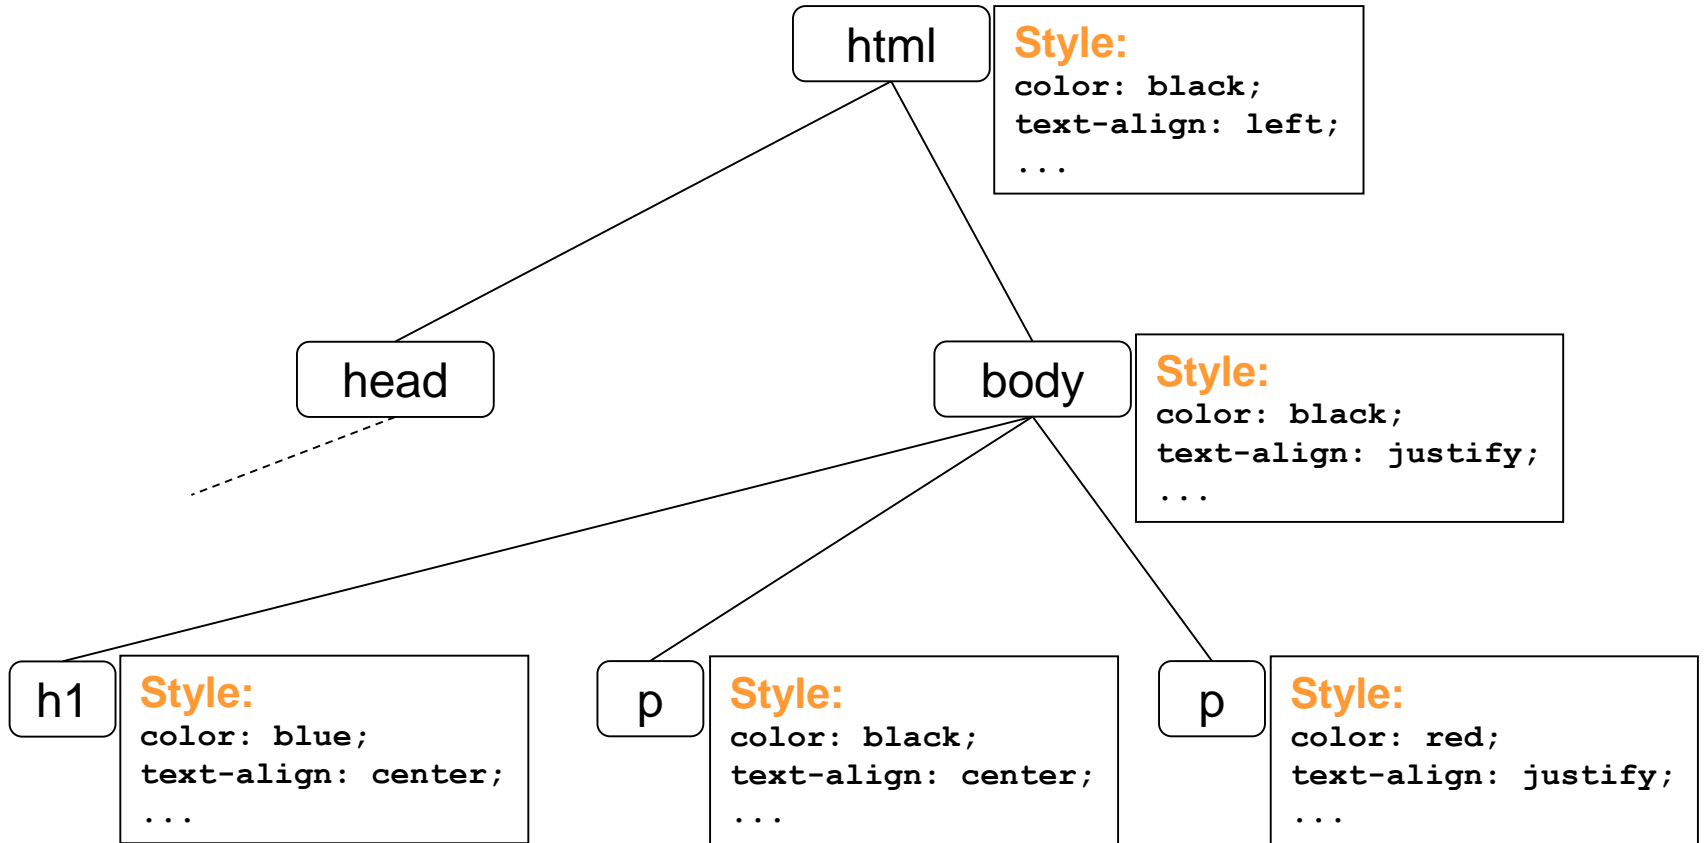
html

Style:
color: black;
text-align: left;
...

head

body

Style:
color: black;
text-align: justify;
...

h1

Style:
color: blue;
text-align: center;
...

p

Style:
color: black;
text-align: center;
...

p

Style:
color: red;
text-align: justify;
...